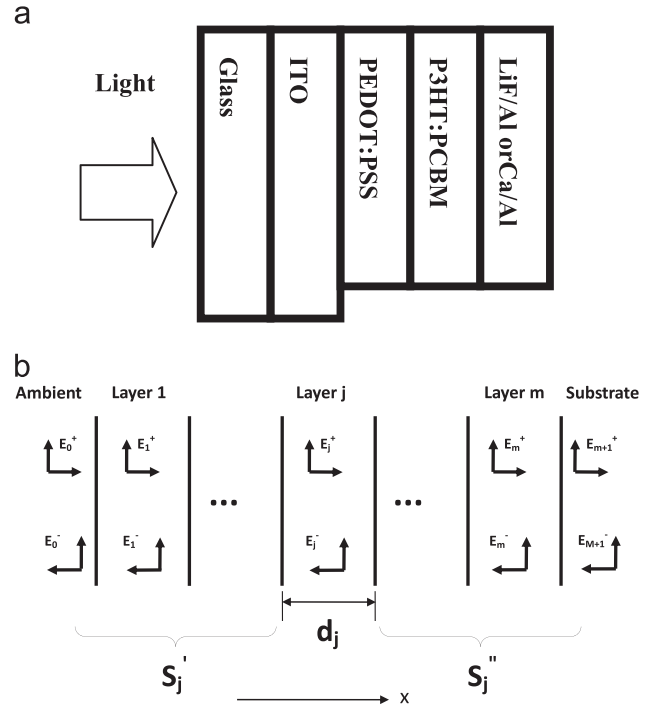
a

Light

Glass

ITO

PEDOT:PSS

P3HT:PCBM

LiF/Al orCa/Al

b

Ambient Layer 1 Layer j Layer m Substrate

$E_0^+$ $E_1^+$ ... $E_j^+$ ... $E_m^+$ $E_{m+1}^+$

$E_0^-$ $E_1^-$ $E_j^-$ $E_m^-$ $E_{M+1}^-$

$d_j$

$S_j'$ $S_j''$

x